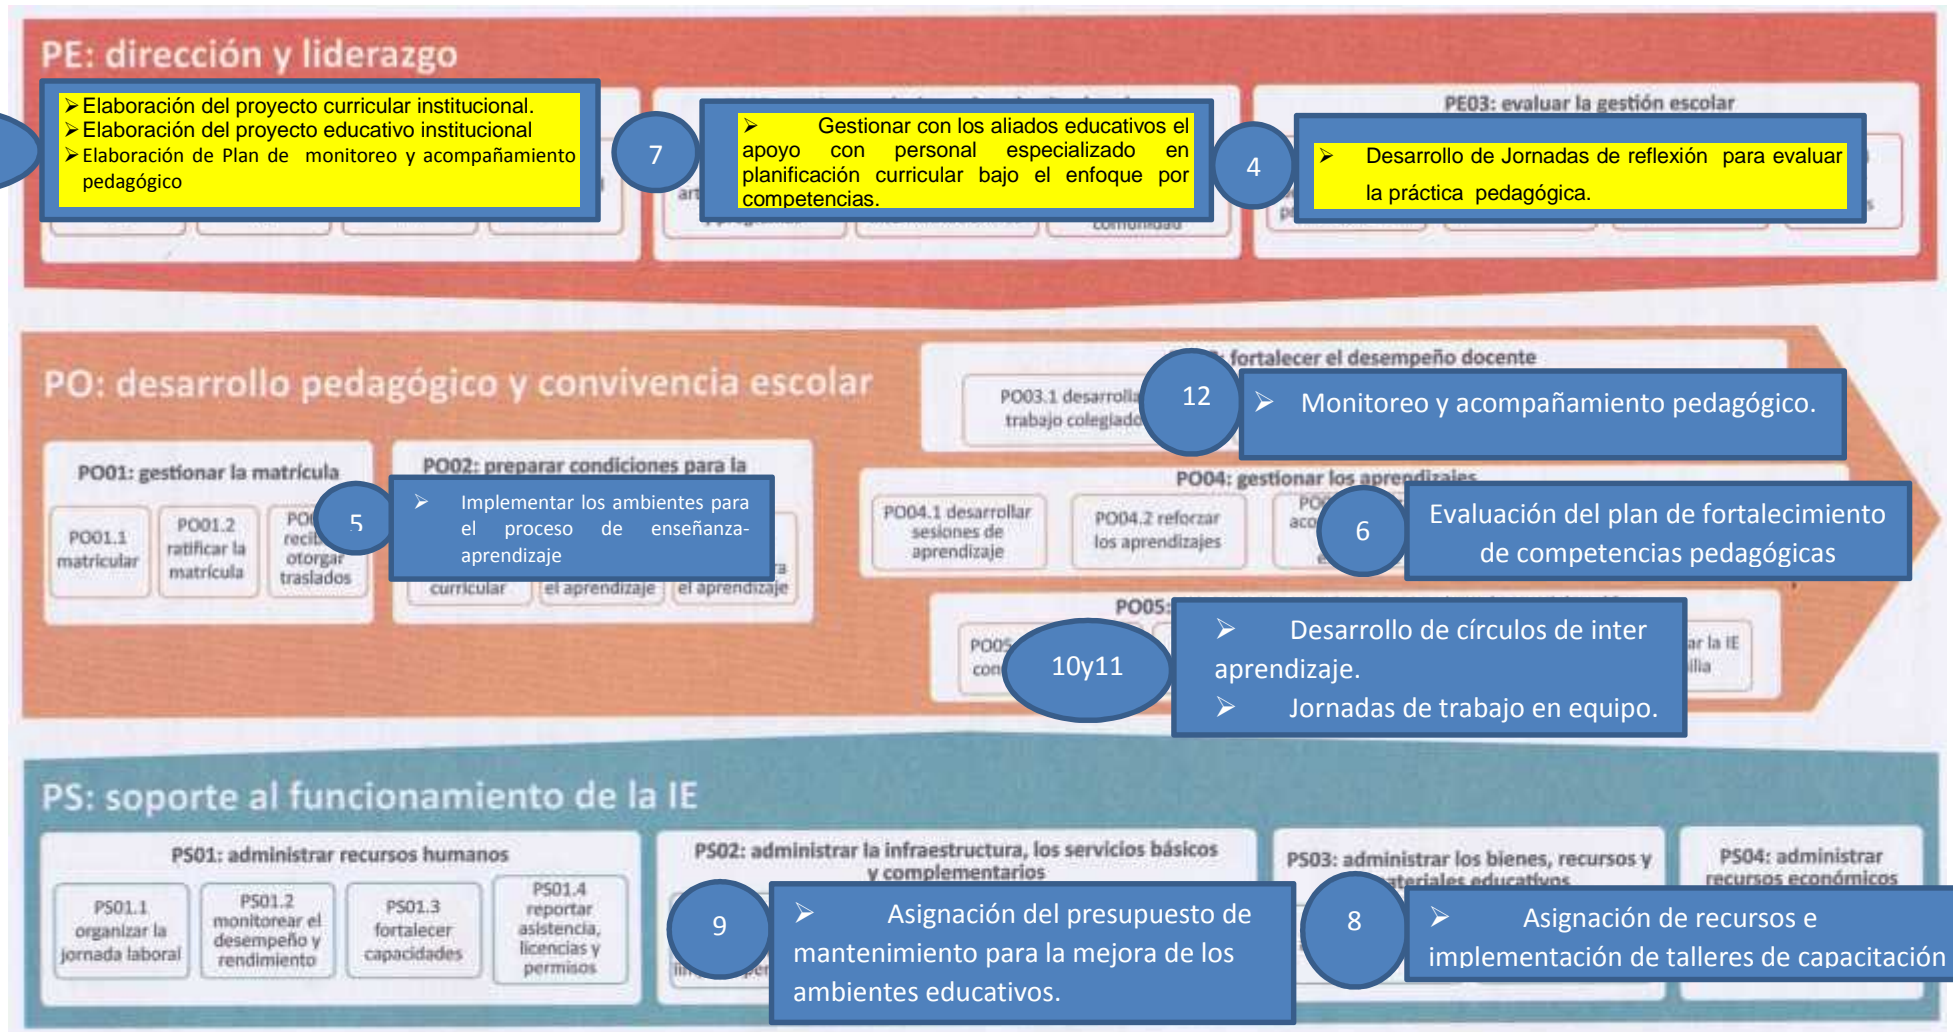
PE: dirección y liderazgo

➢Elaboración del proyecto curricular institucional.
➢Elaboración del proyecto educativo institucional
➢Elaboración de Plan de monitoreo y acompañamiento pedagógico

7

➢ Gestionar con los aliados educativos el apoyo con personal especializado en planificación curricular bajo el enfoque por competencias.

4

PE03: evaluar la gestión escolar

➢ Desarrollo de Jornadas de reflexión para evaluar la práctica pedagógica.

PO: desarrollo pedagógico y convivencia escolar

fortalecer el desempeño docente

PO03.1 desarrolla trabajo colegiado

12

➢ Monitoreo y acompañamiento pedagógico.

PO01: gestionar la matrícula

PO01.1 matricular

PO01.2 ratificar la matrícula

PO recib otorgar traslados

PO02: preparar condiciones para la

5

➢ Implementar los ambientes para el proceso de enseñanza-aprendizaje

curricular

el aprendizaje

el aprendizaje

PO04: gestionar los aprendizajes

PO04.1 desarrollar sesiones de aprendizaje

PO04.2 reforzar los aprendizajes

6

Evaluación del plan de fortalecimiento de competencias pedagógicas

PO05

PO05 con

10y11

➢ Desarrollo de círculos de inter aprendizaje.
➢ Jornadas de trabajo en equipo.

ar la IE ilia

PS: soporte al funcionamiento de la IE

PS01: administrar recursos humanos

PS01.1 organizar la jornada laboral

PS01.2 monitorear el desempeño y rendimiento

PS01.3 fortalecer capacidades

PS01.4 reportar asistencia, licencias y permisos

PS02: administrar la infraestructura, los servicios básicos y complementarios

9

➢ Asignación del presupuesto de mantenimiento para la mejora de los ambientes educativos.

PS03: administrar los bienes, recursos y materiales educativos

8

➢ Asignación de recursos e implementación de talleres de capacitación

PS04: administrar recursos económicos